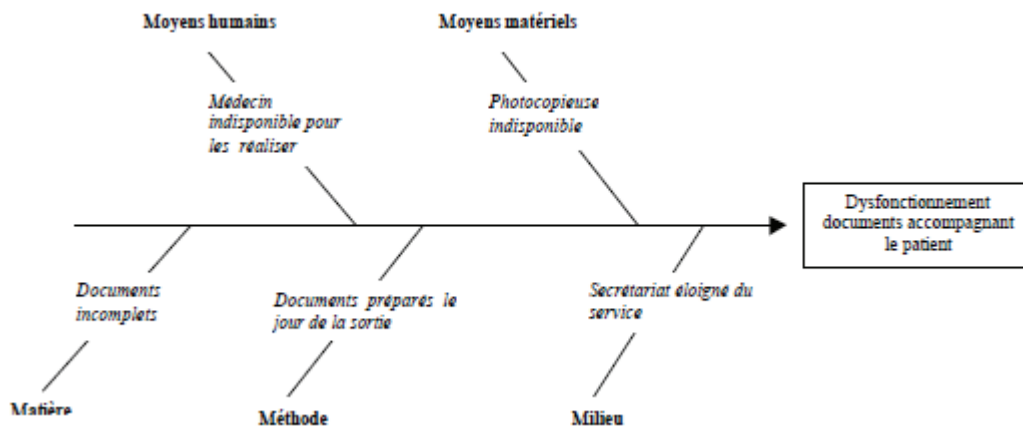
Moyens humains

Médecin indisponible pour les réaliser

Moyens matériels

Photocopieuse indisponible

Dysfonctionnement documents accompagnant le patient

Documents incomplets

Matière

Documents préparés le jour de la sortie

Méthode

Secrétariat éloigné du service

Milieu